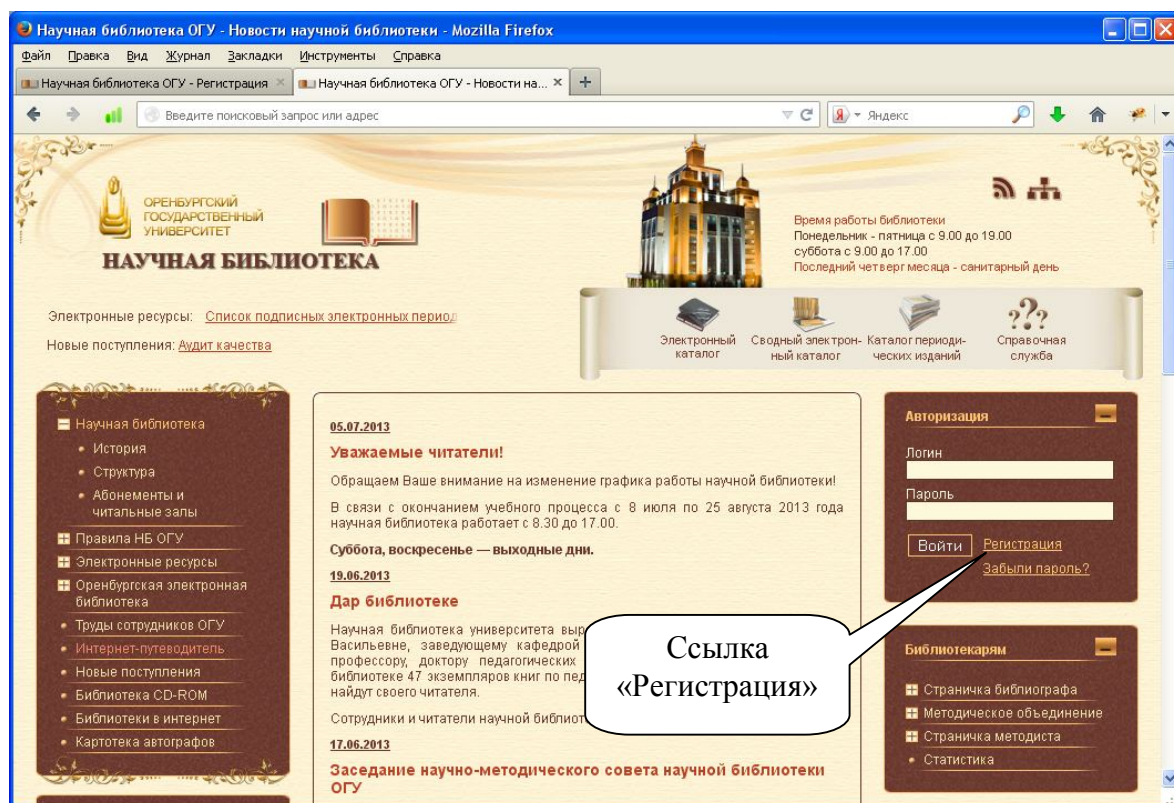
Научная библиотека ОГУ - Новости научной библиотеки - Mozilla Firefox

Файл Правка Вид Журнал Закладки Инструменты Справка

Научная библиотека ОГУ - Регистрация × Научная библиотека ОГУ - Новости на... × +

Введите поисковый запрос или адрес

Яндекс

ОРЕНБУРГСКИЙ ГОСУДАРСТВЕННЫЙ УНИВЕРСИТЕТ

НАУЧНАЯ БИБЛИОТЕКА

Время работы библиотеки
Понедельник - пятница с 9.00 до 19.00
суббота с 9.00 до 17.00
Последний четверг месяца - санитарный день

Электронные ресурсы: Список подписных электронных период

Новые поступления: Аудит качества

Электронный каталог

Сводный электронный каталог

Каталог периодических изданий

Справочная служба

Научная библиотека
• История
• Структура
• Абонементы и читальные залы
Правила НБ ОГУ
Электронные ресурсы
Оренбургская электронная библиотека
• Труды сотрудников ОГУ
• Интернет-путеводитель
• Новые поступления
• Библиотека CD-ROM
• Библиотеки в интернет
• Картотека автографов

05.07.2013

Уважаемые читатели!

Обращаем Ваше внимание на изменение графика работы научной библиотеки!

В связи с окончанием учебного процесса с 8 июля по 25 августа 2013 года научная библиотека работает с 8.30 до 17.00.

Суббота, воскресенье — выходные дни.

19.06.2013

Дар библиотеке

Научная библиотека университета выр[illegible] Васильевне, заведующему кафедрой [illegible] профессору, доктору педагогических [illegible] библиотеке 47 экземпляров книг по пед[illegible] найдут своего читателя.

Сотрудники и читатели научной библиот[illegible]

17.06.2013

Заседание научно-методического совета научной библиотеки ОГУ

Ссылка «Регистрация»

Авторизация

Логин

Пароль

Войти Регистрация

Забыли пароль?

Библиотекарям

Страничка библиографа
Методическое объединение
Страничка методиста
• Статистика